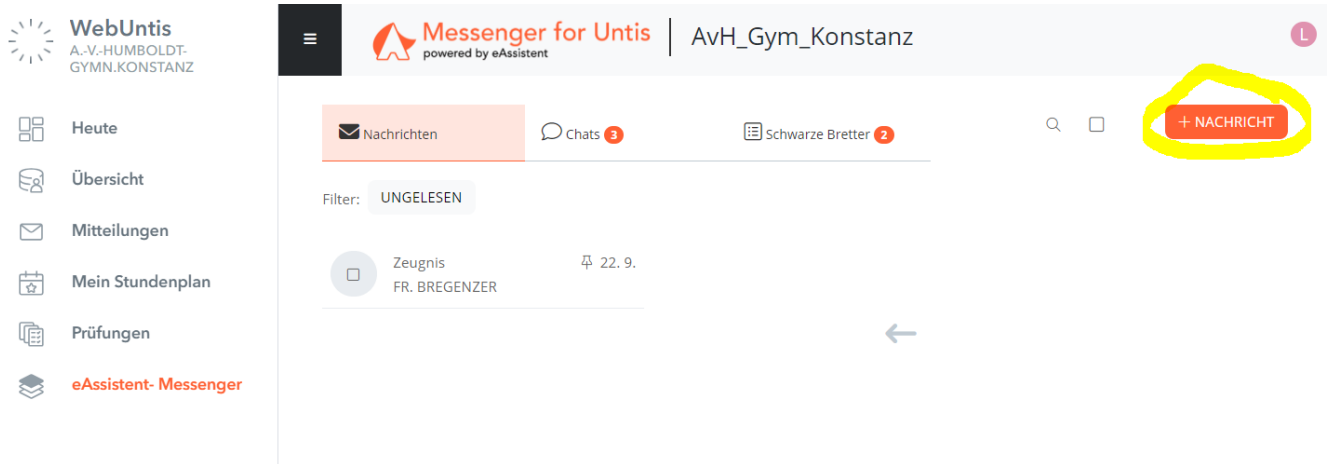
WebUntis
A.-V.-HUMBOLDT-GYMN.KONSTANZ

Heute
Übersicht
Mitteilungen
Mein Stundenplan
Prüfungen
eAssistent- Messenger

≡
Messenger for Untis
powered by eAssistent
AvH_Gym_Konstanz
L

Nachrichten
Chats 3
Schwarze Bretter 2

+ NACHRICHT

Filter: UNGELESEN

Zeugnis
FR. BREGENZER
22. 9.